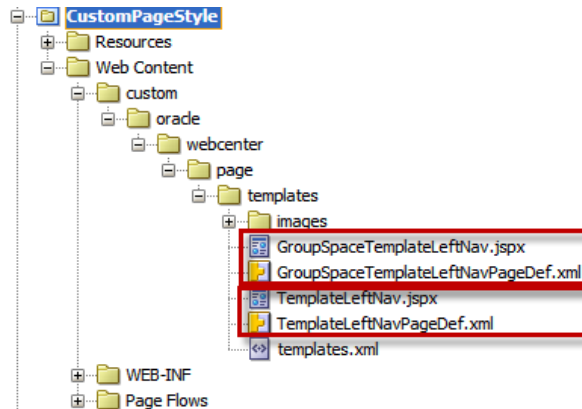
CustomPageStyle
Resources
Web Content
custom
oracle
webcenter
page
templates
images
GroupSpaceTemplateLeftNav.jspx
GroupSpaceTemplateLeftNavPageDef.xml
TemplateLeftNav.jspx
TemplateLeftNavPageDef.xml
templates.xml
WEB-INF
Page Flows